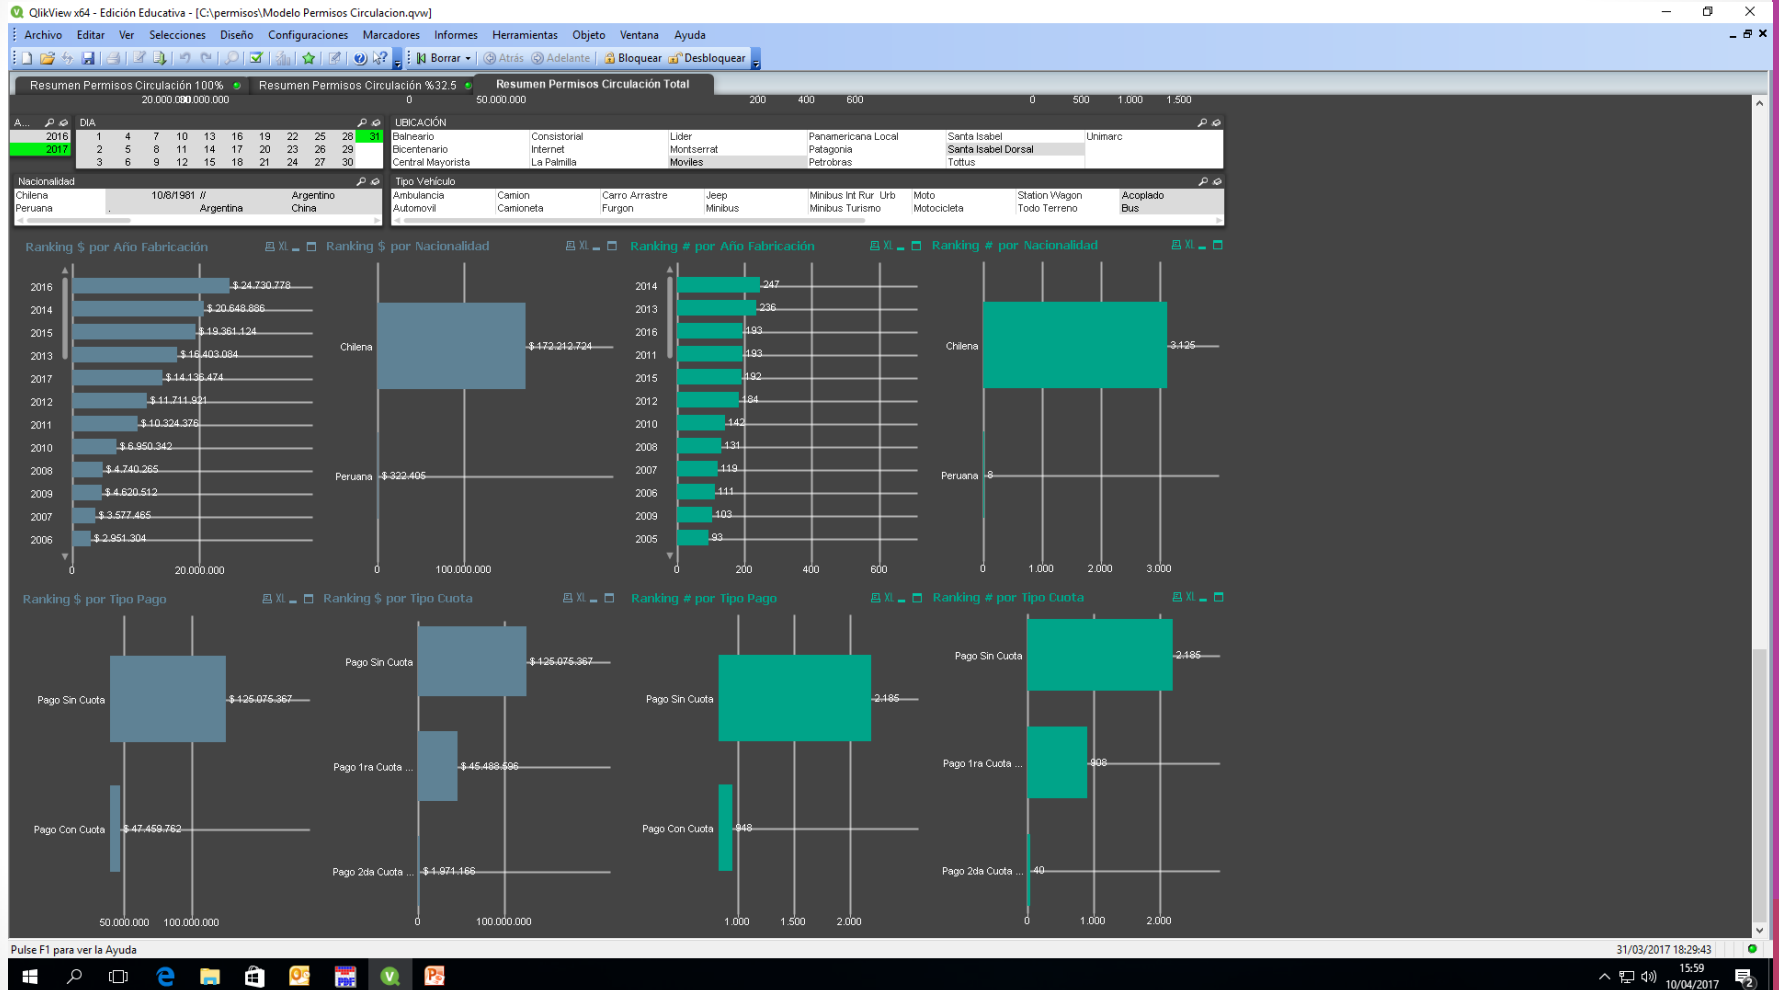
QlikView x64 - Edición Educativa - [C:\permisos\Modelo Permisos Circulacion.qvw]

Archivo Editar Ver Selecciones Diseño Configuraciones Marcadores Informes Herramientas Objeto Ventana Ayuda

Borrar Atrás Adelante Bloquear Desbloquear

Resumen Permisos Circulación 100% Resumen Permisos Circulación %32.5 Resumen Permisos Circulación Total

20.000.000 40.000.000 0 50.000.000 200 400 600 0 500 1.000 1.500

A... 2016 2017

DIA
1 4 7 10 13 16 19 22 25 28 31
2 5 8 11 14 17 20 23 26 29
3 6 9 12 15 18 21 24 27 30

UBICACIÓN
Balneario Consistorial Lider Panamericana Local Santa Isabel Unimarc
Bicentenario Internet Montserrat Patagonia Santa Isabel Dorsal
Central Mayorista La Palmilla Moviles Petrobras Tottus

Nacionalidad
Chilena 10/8/1981 // Argentino
Peruana . Argentina China

Tipo Vehículo
Ambulancia Camion Carro Arrastre Jeep Minibus Int Rur Urb Moto Station Wagon Acoplado
Automovil Camioneta Furgon Minibus Minibus Turismo Motocicleta Todo Terreno Bus

Ranking $ por Año Fabricación
2016 $ 24.730.778
2014 $ 20.648.886
2015 $ 19.361.124
2013 $ 16.403.084
2017 $ 14.136.474
2012 $ 11.711.921
2011 $ 10.324.376
2010 $ 6.950.342
2008 $ 4.740.265
2009 $ 4.620.512
2007 $ 3.577.465
2006 $ 2.951.304
0 20.000.000

Ranking $ por Nacionalidad
Chilena $ 172.212.724
Peruana $ 322.405
0 100.000.000

Ranking # por Año Fabricación
2014 247
2013 236
2016 193
2011 193
2015 192
2012 184
2010 142
2008 131
2007 119
2006 111
2009 103
2005 93
0 200 400 600

Ranking # por Nacionalidad
Chilena 3.125
Peruana 8
0 1.000 2.000 3.000

Ranking $ por Tipo Pago
Pago Sin Cuota $ 125.075.367
Pago Con Cuota $ 47.459.762
50.000.000 100.000.000

Ranking $ por Tipo Cuota
Pago Sin Cuota $ 125.075.367
Pago 1ra Cuota ... $ 45.488.596
Pago 2da Cuota ... $ 1.971.166
0 100.000.000

Ranking # por Tipo Pago
Pago Sin Cuota 2.185
Pago Con Cuota 948
1.000 1.500 2.000

Ranking # por Tipo Cuota
Pago Sin Cuota 2.185
Pago 1ra Cuota ... 908
Pago 2da Cuota ... 40
0 1.000 2.000

Pulse F1 para ver la Ayuda
31/03/2017 18:29:43

15:59
10/04/2017